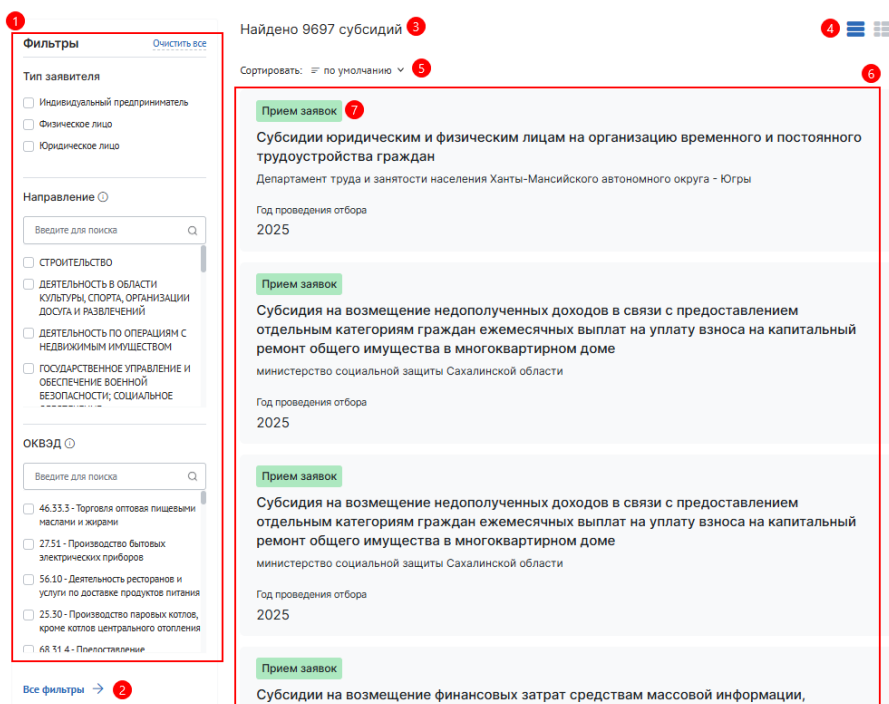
1

Фильтры Очистить все

Тип заявителя

Индивидуальный предприниматель

Физическое лицо

Юридическое лицо

Направление

Введите для поиска

СТРОИТЕЛЬСТВО

ДЕЯТЕЛЬНОСТЬ В ОБЛАСТИ КУЛЬТУРЫ, СПОРТА, ОРГАНИЗАЦИИ ДОСУГА И РАЗВЛЕЧЕНИЙ

ДЕЯТЕЛЬНОСТЬ ПО ОПЕРАЦИЯМ С НЕДВИЖИМЫМ ИМУЩЕСТВОМ

ГОСУДАРСТВЕННОЕ УПРАВЛЕНИЕ И ОБЕСПЕЧЕНИЕ ВОЕННОЙ БЕЗОПАСНОСТИ; СОЦИАЛЬНОЕ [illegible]

ОКВЭД

Введите для поиска

46.33.3 - Торговля оптовая пищевыми маслами и жирами

27.51 - Производство бытовых электрических приборов

56.10 - Деятельность ресторанов и услуги по доставке продуктов питания

25.30 - Производство паровых котлов, кроме котлов центрального отопления

68.31.4 - Предоставление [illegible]

Все фильтры 2

Найдено 9697 субсидий 3

4

Сортировать: по умолчанию 5

6

Прием заявок 7

Субсидии юридическим и физическим лицам на организацию временного и постоянного трудоустройства граждан

Департамент труда и занятости населения Ханты-Мансийского автономного округа - Югры

Год проведения отбора

2025

Прием заявок

Субсидия на возмещение недополученных доходов в связи с предоставлением отдельным категориям граждан ежемесячных выплат на уплату взноса на капитальный ремонт общего имущества в многоквартирном доме

министерство социальной защиты Сахалинской области

Год проведения отбора

2025

Прием заявок

Субсидия на возмещение недополученных доходов в связи с предоставлением отдельным категориям граждан ежемесячных выплат на уплату взноса на капитальный ремонт общего имущества в многоквартирном доме

министерство социальной защиты Сахалинской области

Год проведения отбора

2025

Прием заявок

Субсидии на возмещение финансовых затрат средствам массовой информации,